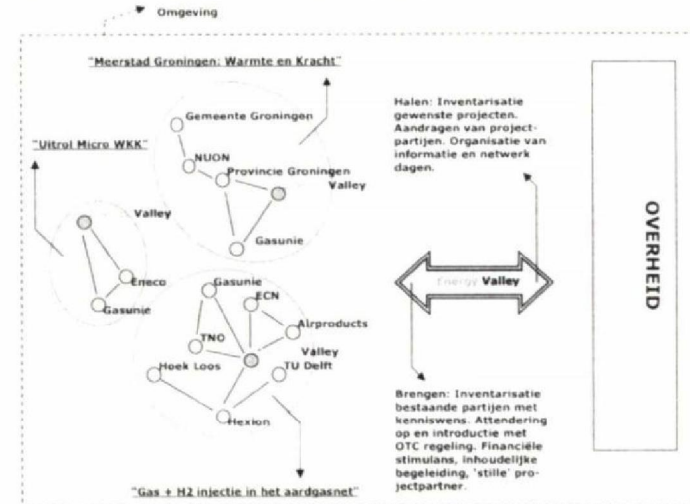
Omgeving

"Meerstad Groningen: Warmte en Kracht"

Gemeente Groningen

NUON

Provincie Groningen

Valley

Gasunie

"Uitrol Micro WKK"

Valley

Eneco

Gasunie

Gasunie

ECN

Airproducts

TNO

Valley

Hoek Loos

TU Delft

Hexion

"Gas + H2 injectie in het aardgasnet"

Halen: Inventarisatie gewenste projecten. Aandragen van projectpartijen. Organisatie van informatie en netwerk dagen.

Energy Valley

Brengen: Inventarisatie bestaande partijen met kenniswens. Attendering op en introductie met OTC regeling. Financiële stimulans, inhoudelijke begeleiding, 'stille' projectpartner.

OVERHEID